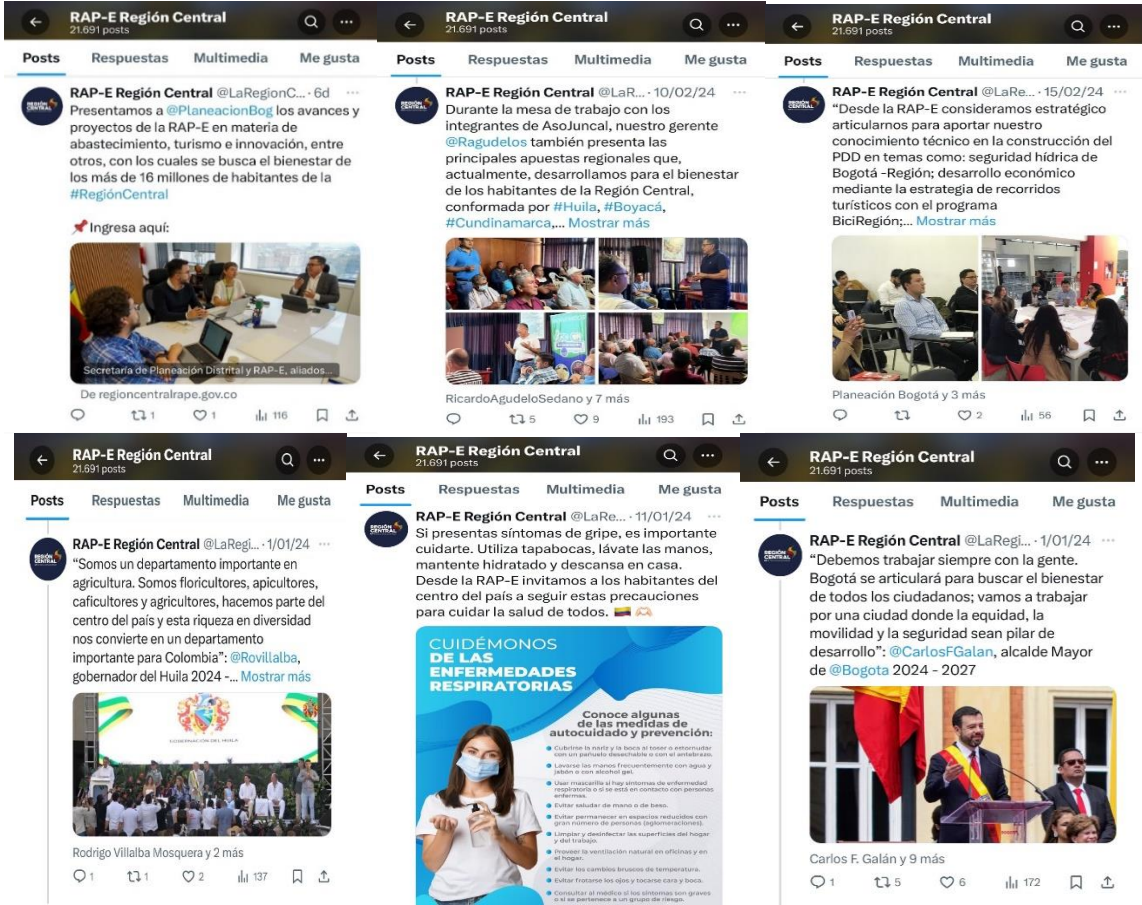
RAP-E Región Central
21.691 posts

Posts Respuestas Multimedia Me gusta

REGIÓN CENTRAL

RAP-E Región Central @LaRegionC... · 6d
Presentamos a @PlaneacionBog los avances y proyectos de la RAP-E en materia de abastecimiento, turismo e innovación, entre otros, con los cuales se busca el bienestar de los más de 16 millones de habitantes de la #RegiónCentral

📌Ingresa aquí:

Secretaría de Planeación Distrital y RAP-E, aliados...

De regioncentralrape.gov.co

1 1 116

RAP-E Región Central
21.691 posts

Posts Respuestas Multimedia Me gusta

REGIÓN CENTRAL

RAP-E Región Central @LaR... · 10/02/24
Durante la mesa de trabajo con los integrantes de AsoJuncal, nuestro gerente @Ragudelos también presenta las principales apuestas regionales que, actualmente, desarrollamos para el bienestar de los habitantes de la Región Central, conformada por #Huila, #Boyacá, #Cundinamarca,... Mostrar más

RicardoAgudeloSedano y 7 más

5 9 193

RAP-E Región Central
21.691 posts

Posts Respuestas Multimedia Me gusta

REGIÓN CENTRAL

RAP-E Región Central @LaRe... · 15/02/24
"Desde la RAP-E consideramos estratégico articularnos para aportar nuestro conocimiento técnico en la construcción del PDD en temas como: seguridad hídrica de Bogotá -Región; desarrollo económico mediante la estrategia de recorridos turísticos con el programa BiciRegión;... Mostrar más

Planeación Bogotá y 3 más

2 56

RAP-E Región Central
21.691 posts

Posts Respuestas Multimedia Me gusta

REGIÓN CENTRAL

RAP-E Región Central @LaRegi... · 1/01/24
"Somos un departamento importante en agricultura. Somos floricultores, apicultores, caficultores y agricultores, hacemos parte del centro del país y esta riqueza en diversidad nos convierte en un departamento importante para Colombia": @Rovillalba, gobernador del Huila 2024 -... Mostrar más

GOBERNACIÓN DEL HUILA

Rodrigo Villalba Mosquera y 2 más

1 1 2 137

RAP-E Región Central
21.691 posts

Posts Respuestas Multimedia Me gusta

REGIÓN CENTRAL

RAP-E Región Central @LaRe... · 11/01/24
Si presentas síntomas de gripe, es importante cuidarte. Utiliza tapabocas, lávate las manos, mantente hidratado y descansa en casa. Desde la RAP-E invitamos a los habitantes del centro del país a seguir estas precauciones para cuidar la salud de todos.

CUIDÉMONOS DE LAS ENFERMEDADES RESPIRATORIAS

Conoce algunas de las medidas de autocuidado y prevención:

Cubrirse la nariz y la boca al toser o estornudar con un pañuelo desechable o con el antebrazo.
Lavarse las manos frecuentemente con agua y jabón o con alcohol gel.
Usar mascarilla si hay síntomas de enfermedad respiratoria o si se está en contacto con personas enfermas.
Evitar saludar de mano o de beso.
Evitar permanecer en espacios reducidos con gran número de personas (aglomeraciones).
Limpiar y desinfectar las superficies del hogar y del trabajo.
Proveer la ventilación natural en oficinas y en el hogar.
Evitar los cambios bruscos de temperatura.
Evitar frotarse los ojos y tocarse cara y boca.
Consultar al médico si los síntomas son graves o si se pertenece a un grupo de riesgo.

RAP-E Región Central
21.691 posts

Posts Respuestas Multimedia Me gusta

REGIÓN CENTRAL

RAP-E Región Central @LaRegi... · 1/01/24
"Debemos trabajar siempre con la gente. Bogotá se articulará para buscar el bienestar de todos los ciudadanos; vamos a trabajar por una ciudad donde la equidad, la movilidad y la seguridad sean pilar de desarrollo": @CarlosFGalan, alcalde Mayor de @Bogota 2024 - 2027

Carlos F. Galán y 9 más

1 5 6 172